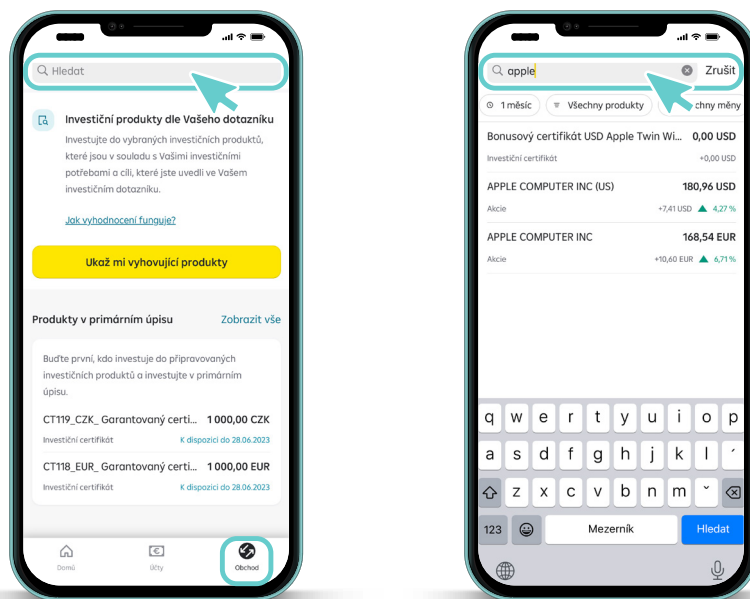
Hledat

Investiční produkty dle Vašeho dotazníku

Investujte do vybraných investičních produktů, které jsou v souladu s Vašimi investičními potřebami a cíli, které jste uvedli ve Vašem investičním dotazníku.

Jak vyhodnocení funguje?

Ukaž mi vyhovující produkty

Produkty v primárním úpisu Zobrazit vše

Buďte první, kdo investuje do připravovaných investičních produktů a investujte v primárním úpisu.

CT119_CZK_ Garantovaný certi... 1 000,00 CZK
Investiční certifikát K dispozici do 28.06.2023

CT118_EUR_ Garantovaný certi... 1 000,00 EUR
Investiční certifikát K dispozici do 28.06.2023

Domů Účty Obchod

apple Zrušit

1 měsíc Všechny produkty chny měny

Bonusový certifikát USD Apple Twin Wi... 0,00 USD
Investiční certifikát +0,00 USD

APPLE COMPUTER INC (US) 180,96 USD
Akcie +7,41 USD 4,27 %

APPLE COMPUTER INC 168,54 EUR
Akcie +10,60 EUR 6,71 %

q w e r t z u i o p
a s d f g h j k l
z x c v b n m
123 Mezerník Hledat